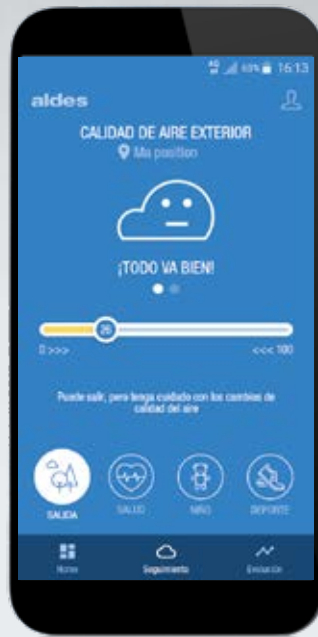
4G 65% 16:13

aldes

CALIDAD DE AIRE EXTERIOR

Ma position

¡TODO VA BIEN!

26

0 >>>

<<< 100

Puede salir, pero tenga cuidado con los cambios de calidad del aire

SALIDA

SALUD

NIÑO

DEPORTE

Home

Seguimiento

Evolución